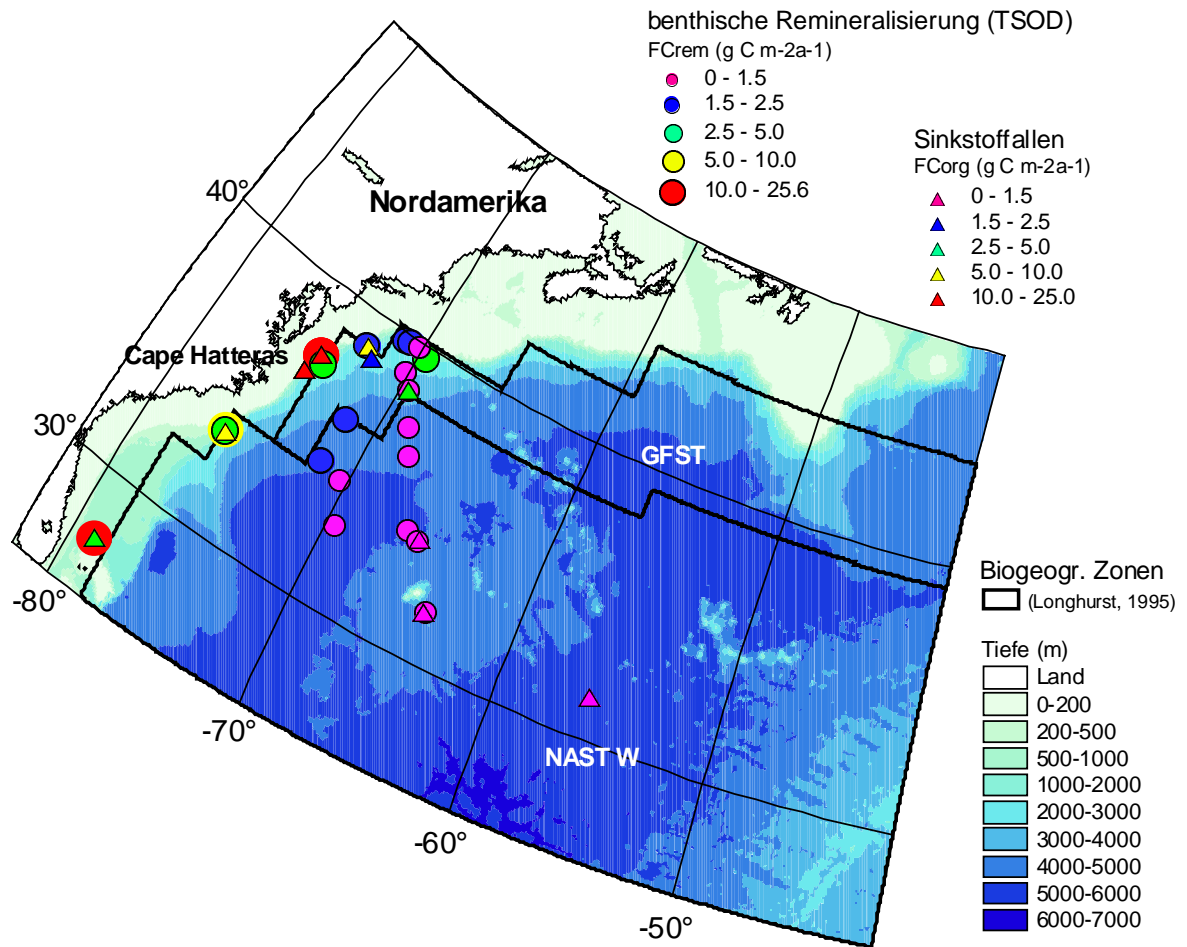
benthische Remineralisierung (TSOD)
FCrem (g C m-2a-1)
0 - 1.5
1.5 - 2.5
2.5 - 5.0
5.0 - 10.0
10.0 - 25.6

Sinkstoffallen
FCorg (g C m-2a-1)
0 - 1.5
1.5 - 2.5
2.5 - 5.0
5.0 - 10.0
10.0 - 25.0

40°
Nordamerika
Cape Hatteras
30°
GFST
-80°
-70°
NAST W
-60°
-50°

Biogeogr. Zonen
(Longhurst, 1995)

Tiefe (m)
Land
0-200
200-500
500-1000
1000-2000
2000-3000
3000-4000
4000-5000
5000-6000
6000-7000